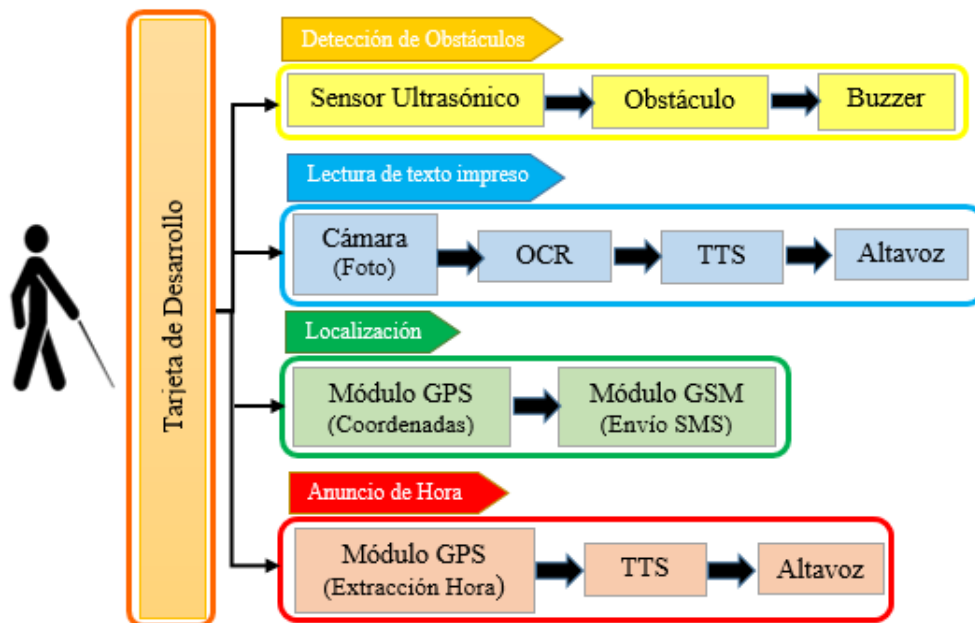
Tarjeta de Desarrollo

Detección de Obstáculos

Sensor Ultrasónico

Obstáculo

Buzzer

Lectura de texto impreso

Cámara (Foto)

OCR

TTS

Altavoz

Localización

Módulo GPS (Coordenadas)

Módulo GSM (Envío SMS)

Anuncio de Hora

Módulo GPS (Extracción Hora)

TTS

Altavoz